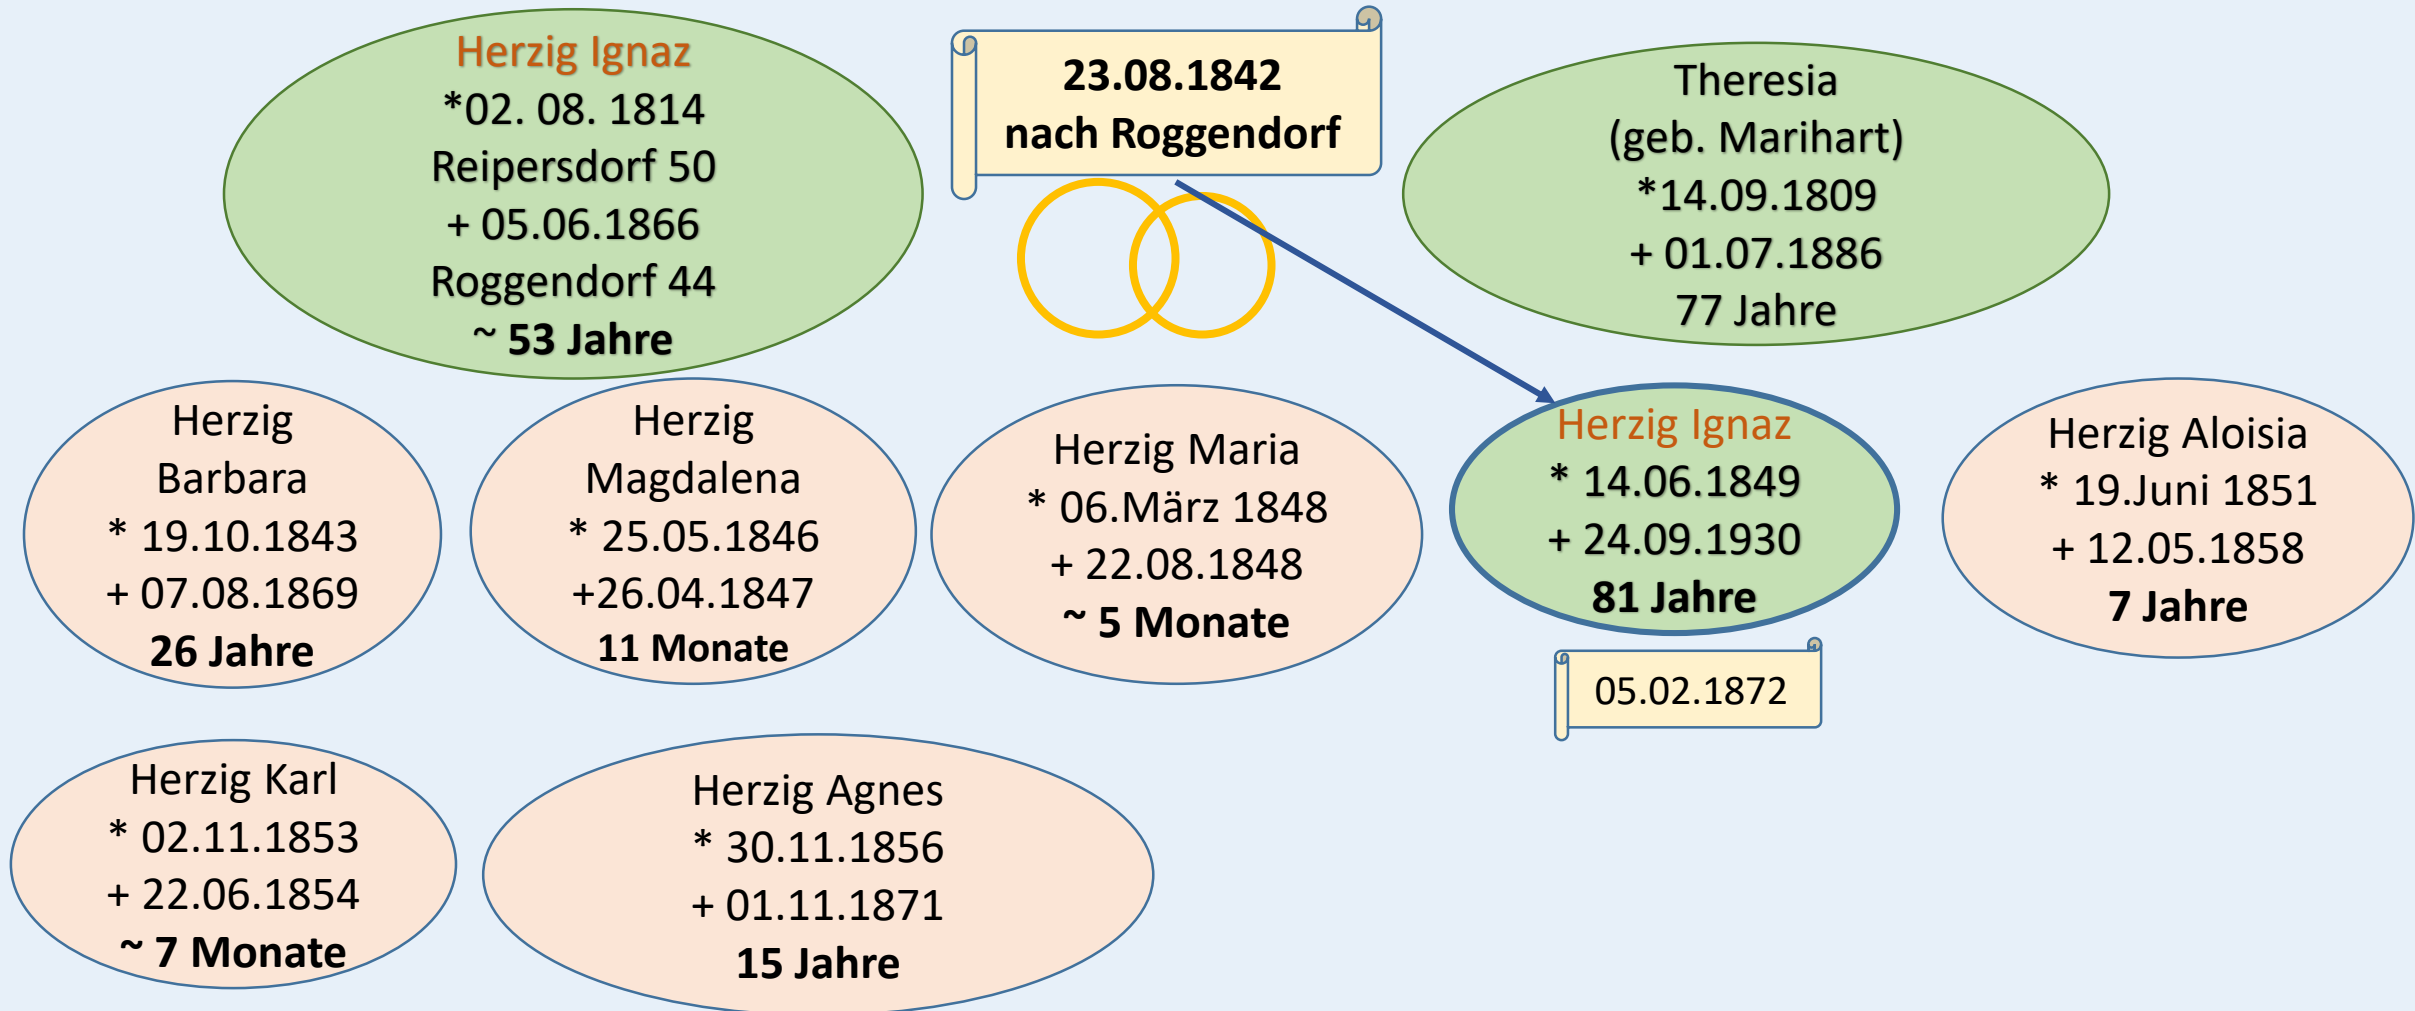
Herzig Ignaz
*02. 08. 1814
Reipersdorf 50
+ 05.06.1866
Roggendorf 44
~ 53 Jahre

23.08.1842
nach Roggendorf

Theresia
(geb. Marihart)
*14.09.1809
+ 01.07.1886
77 Jahre

Herzig
Barbara
* 19.10.1843
+ 07.08.1869
26 Jahre

Herzig
Magdalena
* 25.05.1846
+26.04.1847
11 Monate

Herzig Maria
* 06.März 1848
+ 22.08.1848
~ 5 Monate

Herzig Ignaz
* 14.06.1849
+ 24.09.1930
81 Jahre

05.02.1872

Herzig Aloisia
* 19.Juni 1851
+ 12.05.1858
7 Jahre

Herzig Karl
* 02.11.1853
+ 22.06.1854
~ 7 Monate

Herzig Agnes
* 30.11.1856
+ 01.11.1871
15 Jahre